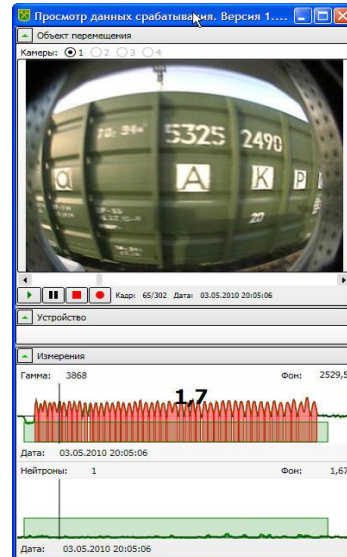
Просмотр данных срабатывания. Версия 1....

Объект перемещения

Камеры: 1 2 3 4

70, 34 5325 2490
А К Р
20

Кадр: 65/302 Дата: 03.05.2010 20:05:06

Устройство

Измерения

Гамма: 3868 Фон: 2529,5

1,7

Дата: 03.05.2010 20:05:06

Нейтроны: 1 Фон: 1,67

Дата: 03.05.2010 20:05:06